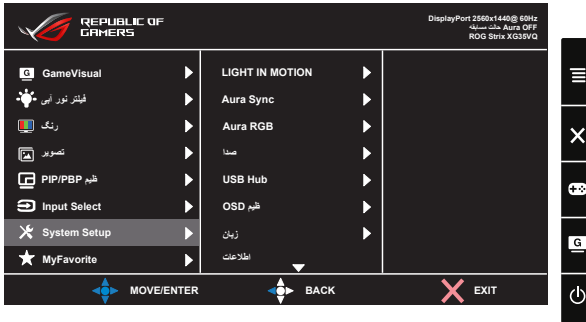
REPUBLIC OF GAMERS

DisplayPort 2560x1440@ 60Hz
حالت مسابقه Aura OFF
ROG Strix XG35VQ

GameVisual
فیلتر نور آبی
رنگ
تصویر
PIP/PBP تنظیم
Input Select
System Setup
MyFavorite

LIGHT IN MOTION
Aura Sync
Aura RGB
صدا
USB Hub
OSD تنظیم
زبان
اطلاعات

MOVE/ENTER
BACK
EXIT